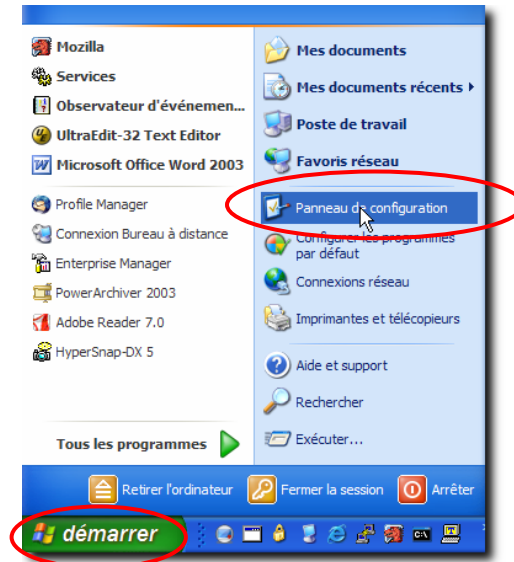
Mozilla
Services
Observateur d'événemen...
UltraEdit-32 Text Editor
Microsoft Office Word 2003
Profile Manager
Connexion Bureau à distance
Enterprise Manager
PowerArchiver 2003
Adobe Reader 7.0
HyperSnap-DX 5
Tous les programmes

Mes documents
Mes documents récents
Poste de travail
Favoris réseau
Panneau de configuration
Configurer les programmes par défaut
Connexions réseau
Imprimantes et télécopieurs
Aide et support
Rechercher
Exécuter...

Retirer l'ordinateur
Fermer la session
Arrêter
démarrer